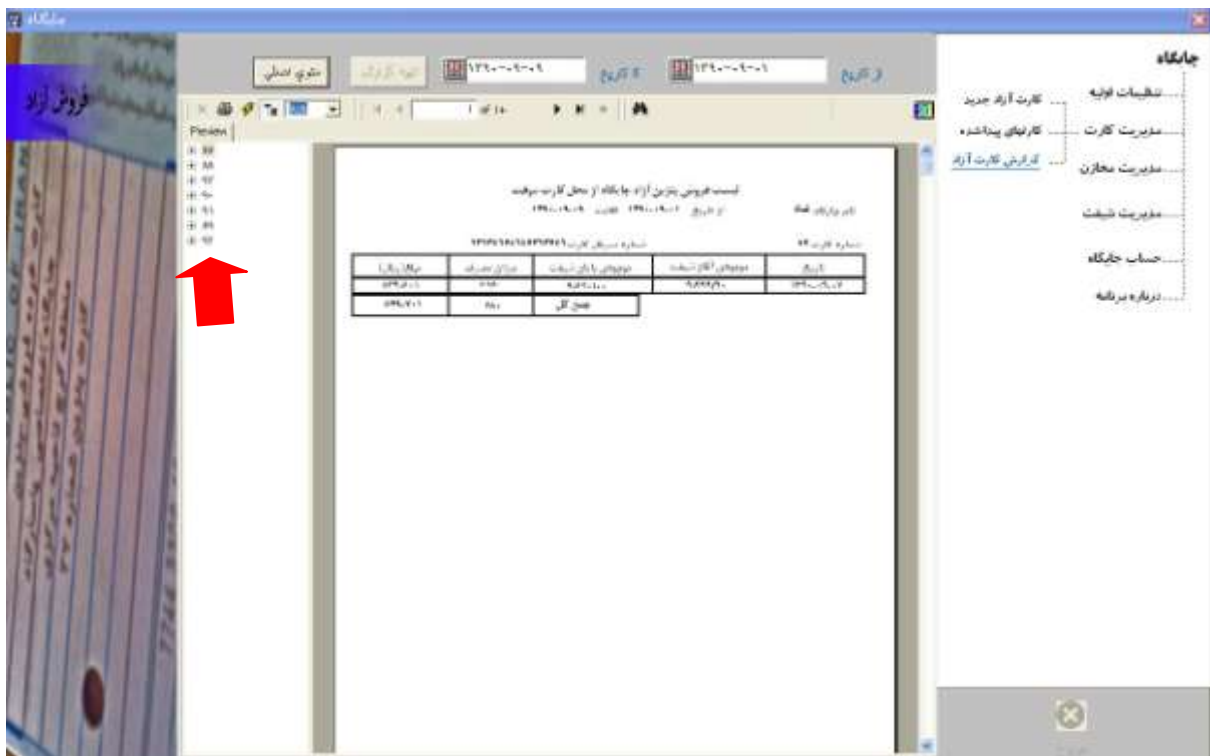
جایگاه

فروش آزاد

منوی اصلی
تهیه گزارش
۱۳۹۰/۰۹/۰۹
تا تاریخ
۱۳۹۰/۰۹/۰۱
از تاریخ

1 of 1+

Preview

جایگاه
تنظیمات اولیه
مدیریت کارت
مدیریت مخازن
مدیریت شیفت
حساب جایگاه
درباره برنامه
کارت آزاد جدید
کارتهای پیدا شده
گزارش کارت آزاد

لیست فروش بنزین آزاد جایگاه از محل کارت سوخت
از تاریخ ۱۳۹۰/۰۹/۰۱ الی ۱۳۹۰/۰۹/۰۹
نام جایگاه: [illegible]
شماره کارت ۹۴
شماره سریال کارت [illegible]

| تاریخ | موجودی آغاز شیفت | موجودی پایان شیفت | میزان مصرف | مبلغ (ریال) |
|---|---|---|---|---|
| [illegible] | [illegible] | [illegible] | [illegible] | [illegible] |
| | | جمع کل | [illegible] | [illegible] |